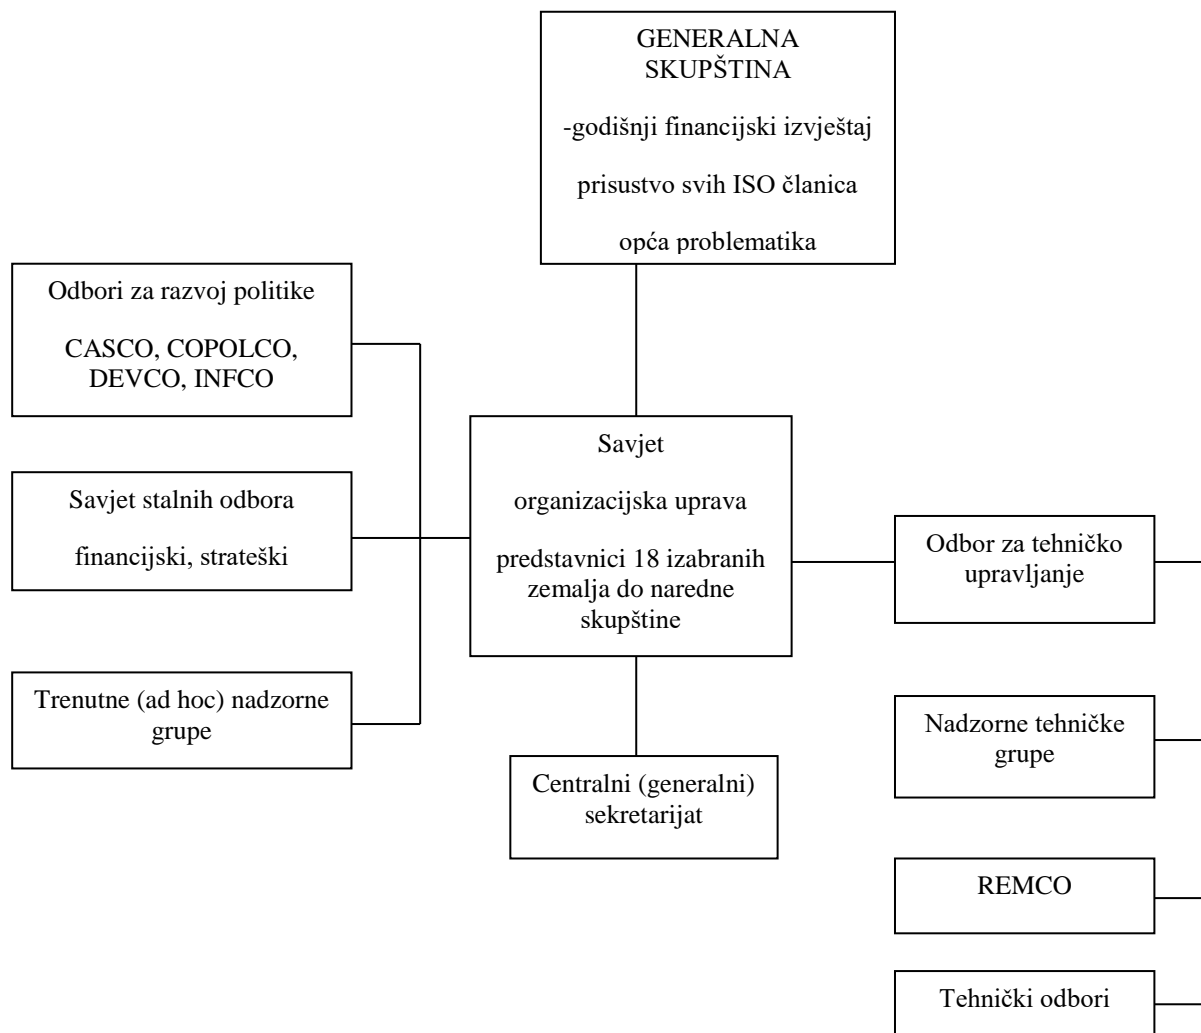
GENERALNA SKUPŠTINA

-godišnji financijski izvještaj

prisustvo svih ISO članica

opća problematika

Odbori za razvoj politike

CASCO, COPOLCO, DEVCO, INFCO

Savjet stalnih odbora

financijski, strateški

Trenutne (ad hoc) nadzorne grupe

Savjet

organizacijska uprava

predstavnici 18 izabranih zemalja do naredne skupštine

Centralni (generalni) sekretarijat

Odbor za tehničko upravljanje

Nadzorne tehničke grupe

REMCO

Tehnički odbori